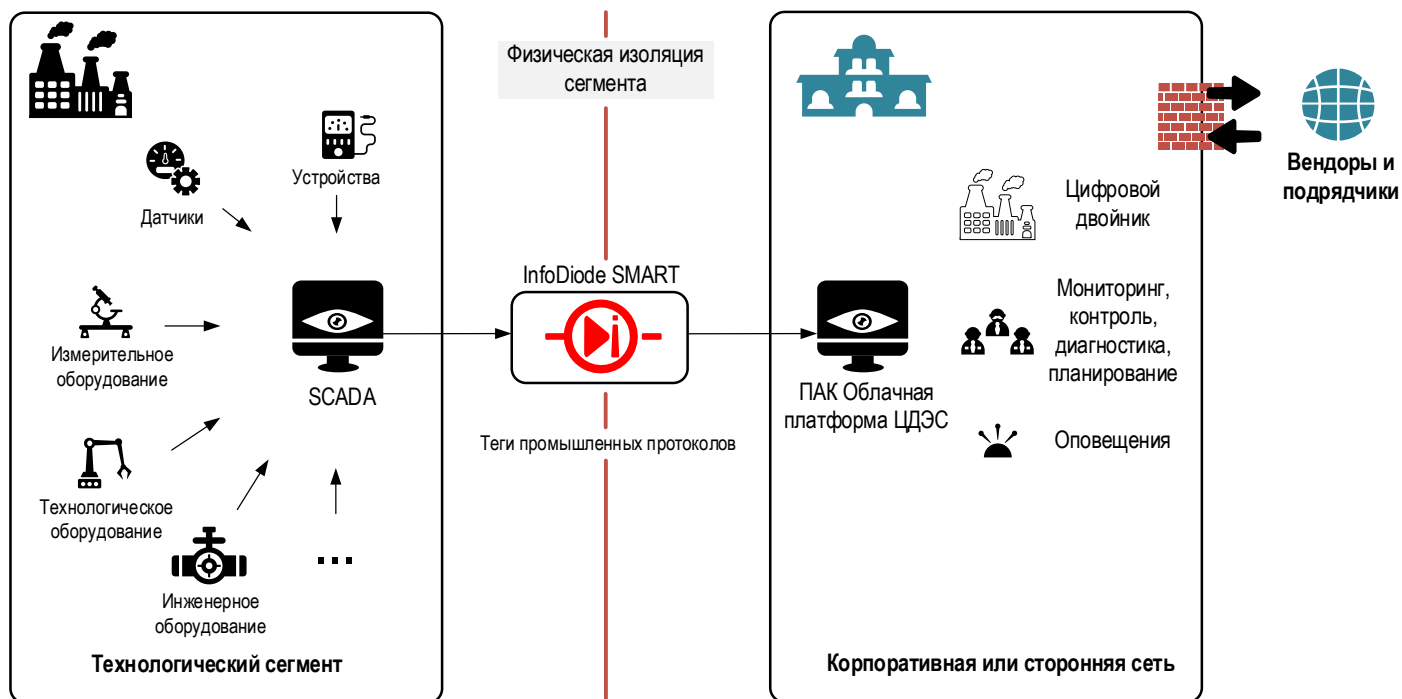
Физическая изоляция сегмента

Устройства

Датчики

Измерительное оборудование

SCADA

Технологическое оборудование

...

Инженерное оборудование

Технологический сегмент

InfoDiode SMART

Теги промышленных протоколов

ПАК Облачная платформа ЦДЭС

Цифровой двойник

Мониторинг, контроль, диагностика, планирование

Оповещения

Вендоры и подрядчики

Корпоративная или сторонняя сеть